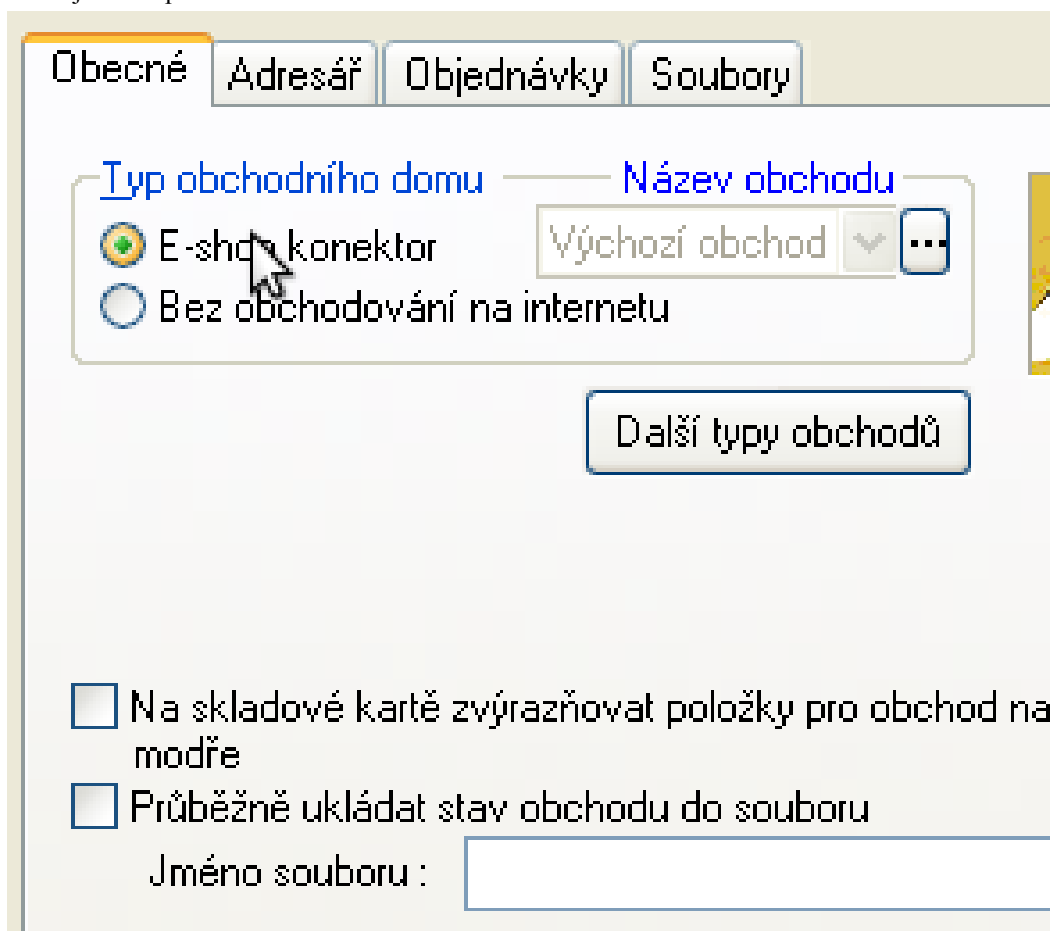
Obecné Adresář Objednávky Soubory

Typ obchodního domu

E-sho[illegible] konektor

Bez obchodování na internetu

Název obchodu

Výchozí obchod

...

Další typy obchodů

Na skladové kartě zvýrazňovat položky pro obchod na modře

Průběžně ukládat stav obchodu do souboru

Jméno souboru :